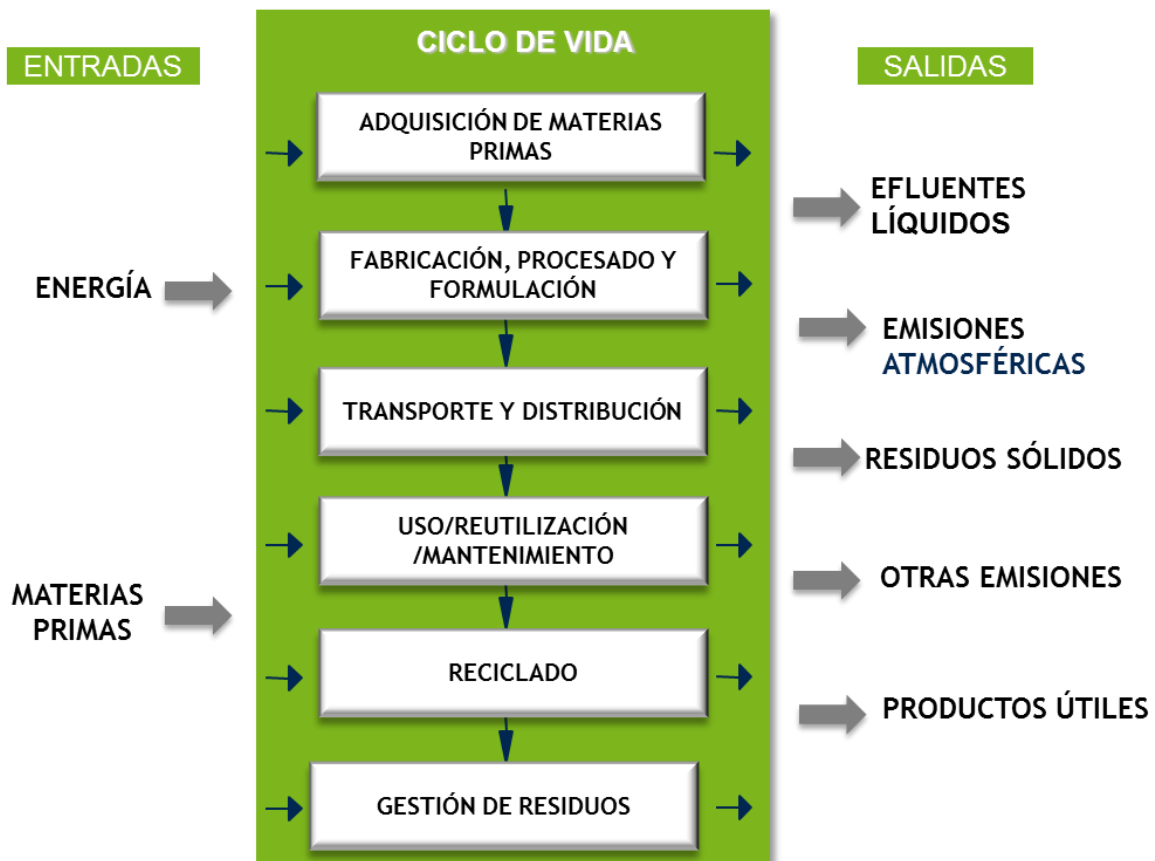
ENTRADAS

CICLO DE VIDA

SALIDAS

ADQUISICIÓN DE MATERIAS PRIMAS

EFLUENTES LÍQUIDOS

ENERGÍA

FABRICACIÓN, PROCESADO Y FORMULACIÓN

EMISIONES ATMOSFÉRICAS

TRANSPORTE Y DISTRIBUCIÓN

RESIDUOS SÓLIDOS

USO/REUTILIZACIÓN /MANTENIMIENTO

OTRAS EMISIONES

MATERIAS PRIMAS

RECICLADO

PRODUCTOS ÚTILES

GESTIÓN DE RESIDUOS